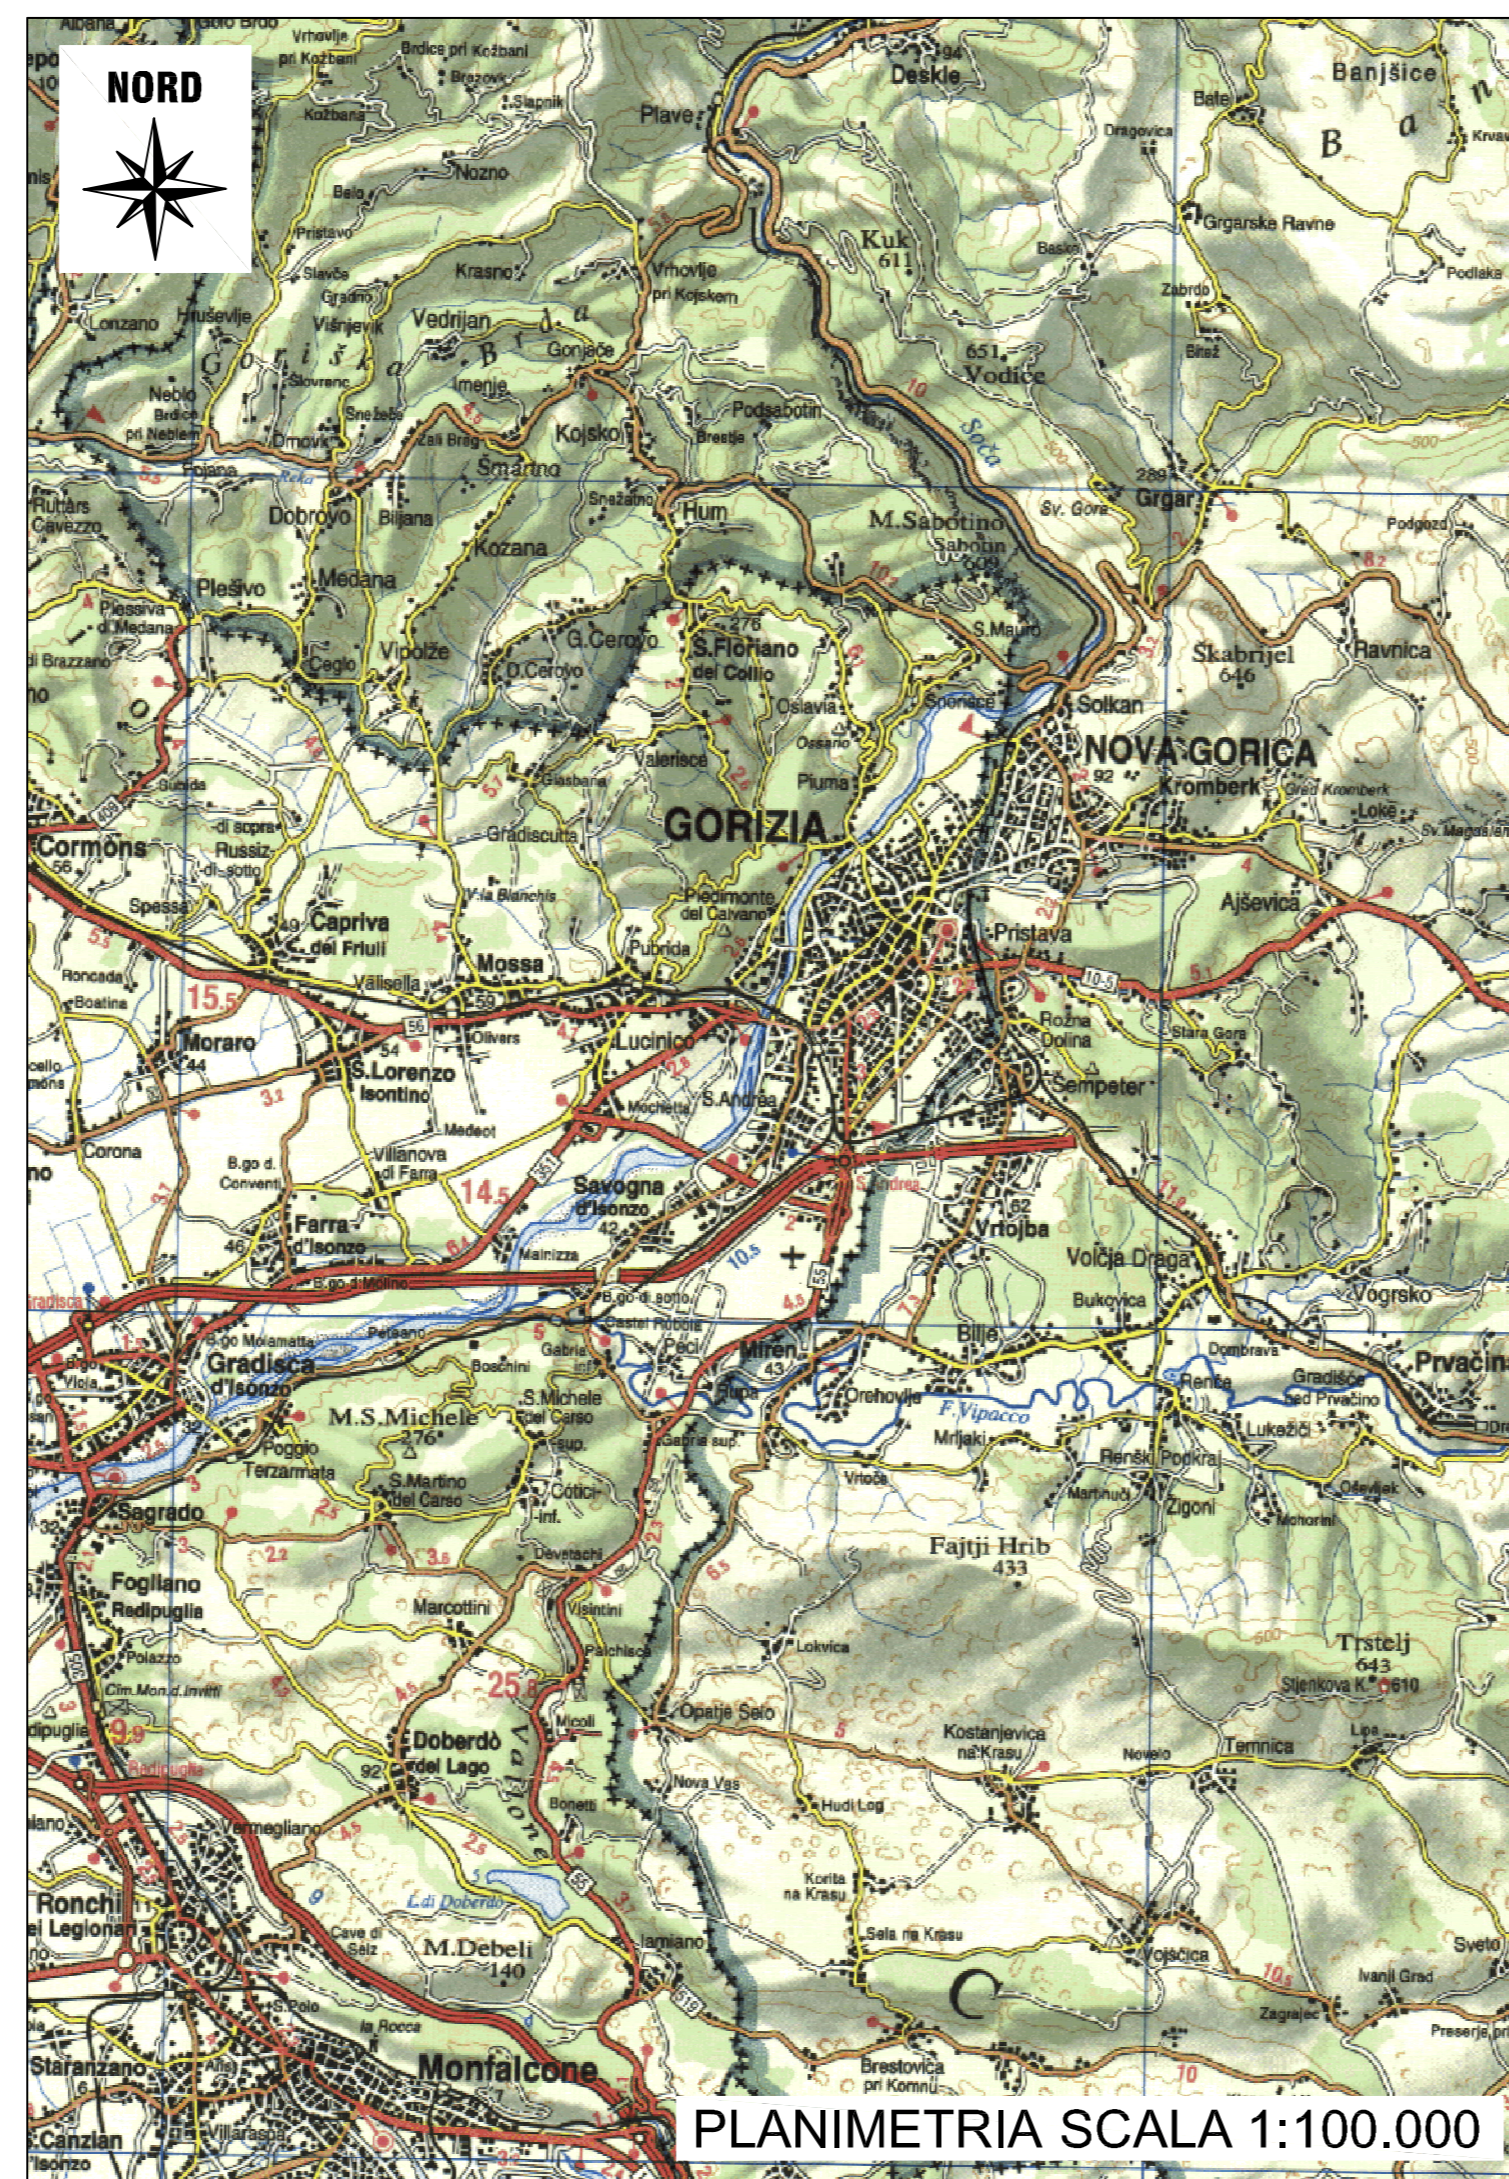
NORD

Deskle
Banjšice
Plave
Kuk 611
Grgarske Ravne
Vrhovlje pri Kojskem
Krasno
Vedrijan
Gonjače
651 Vodice
Kojsko
Podsabotin
Šmartno
Grgar
Dobrovo
Hum
M.Sabotino
Kozana
Medana
Plešivo
Vipolže
G.Cerovo
S.Floriano del Collio
Skabrijel 646
Ravnica
Solkan
NOVA GORICA
Kromberk
GORIZIA
Cormòns
Capriva del Friuli
Mossa
Ajševica
Pristava
Rožna Dolina
Moraro
S.Lorenzo Isontino
Lucinico
Šempeter
Farra d'Isonzo
Savogna d'Isonzo
Vrtojba
Volčja Draga
Vogrsko
Gradisca d'Isonzo
Miren
Bilje
Prvačina
M.S.Michele 276
F.Vipacco
Renče
Sagrado
Fajtji Hrib 433
Fogliano Redipuglia
Trstelj 643
Doberdò del Lago
Kostanjevica na Krasu
Ronchi dei Legionari
M.Debeli 140
Monfalcone
Staranzano
Sela na Krasu
Brestovica pri Komnu
PLANIMETRIA SCALA 1:100.000